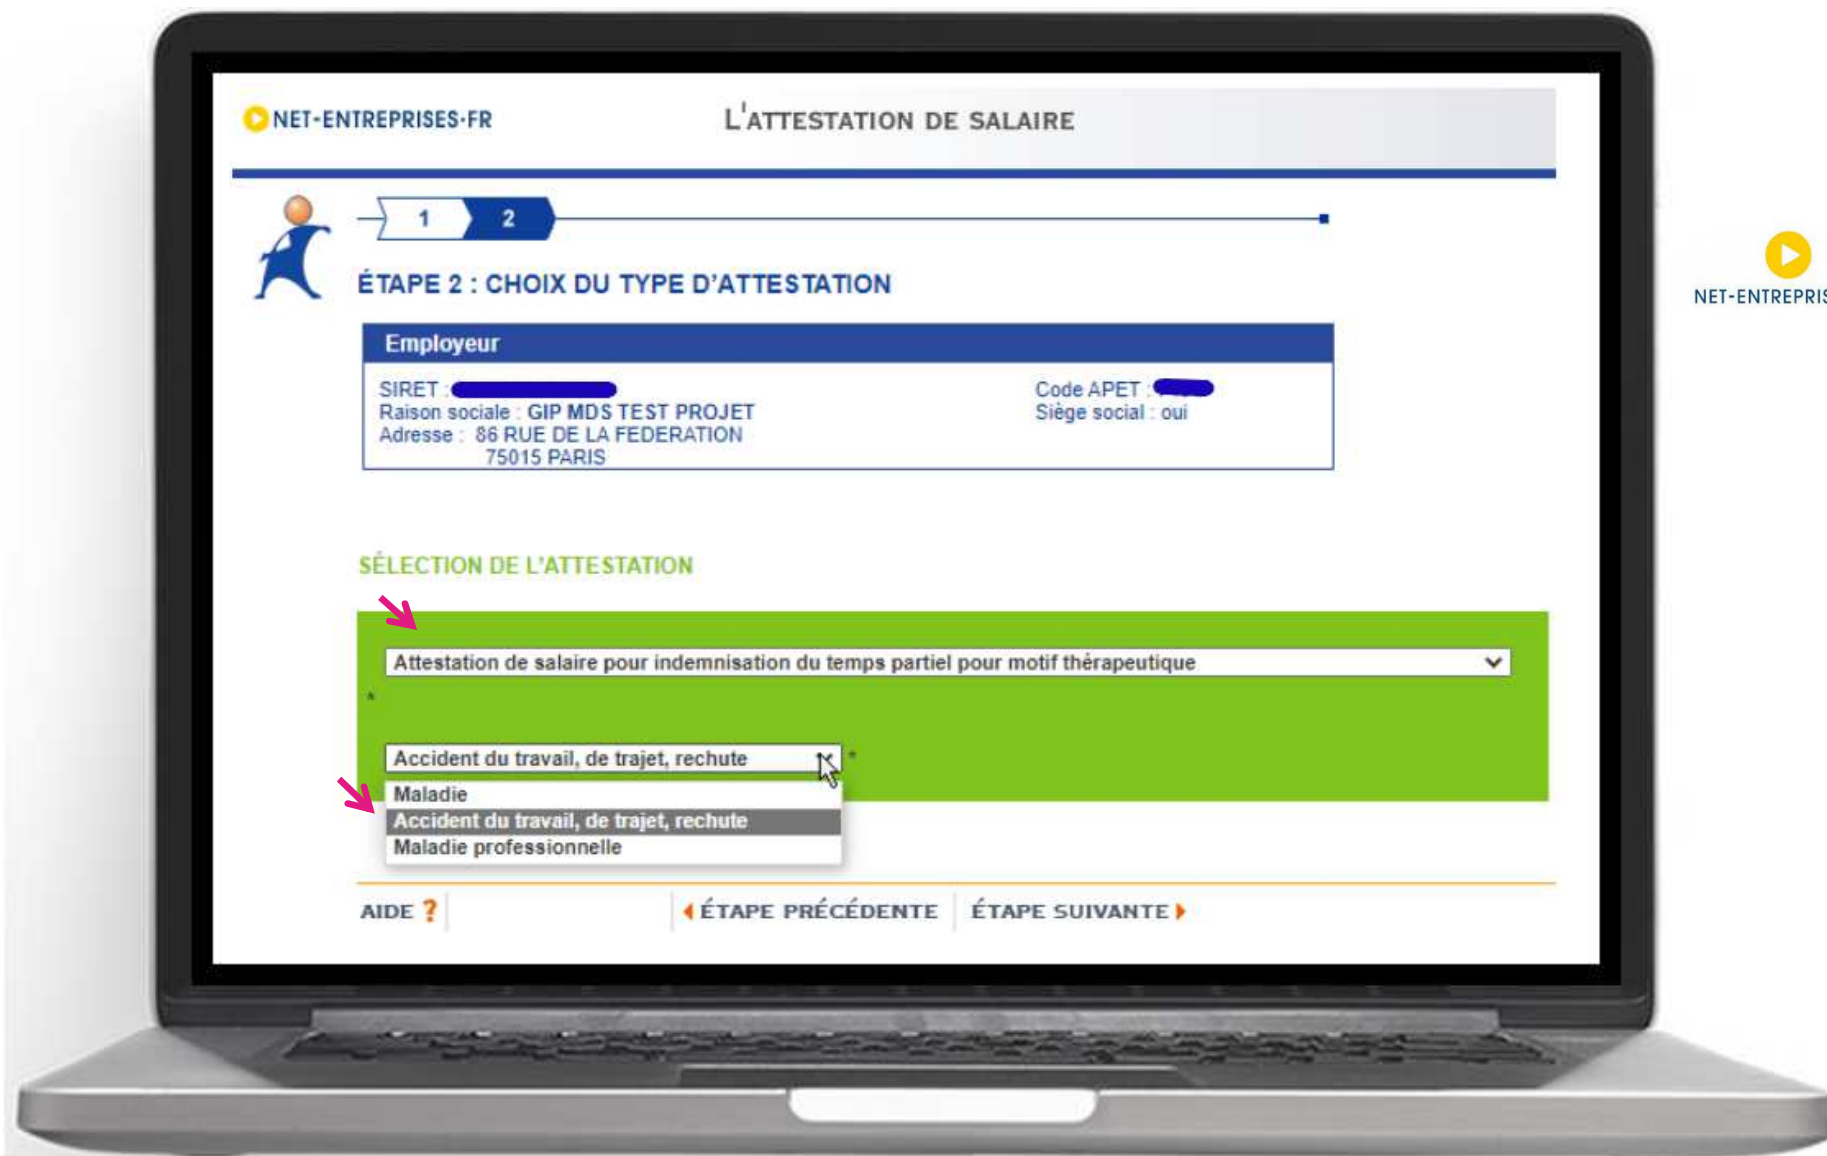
NET-ENTREPRISES·FR

L'ATTESTATION DE SALAIRE

1 2

ÉTAPE 2 : CHOIX DU TYPE D'ATTESTATION

Employeur

SIRET : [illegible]
Raison sociale : GIP MDS TEST PROJET
Adresse : 86 RUE DE LA FEDERATION
75015 PARIS

Code APET : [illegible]
Siège social : oui

SÉLECTION DE L'ATTESTATION

Attestation de salaire pour indemnisation du temps partiel pour motif thérapeutique

*

Accident du travail, de trajet, rechute *

Maladie
Accident du travail, de trajet, rechute
Maladie professionnelle

AIDE ?

ÉTAPE PRÉCÉDENTE

ÉTAPE SUIVANTE

NET-ENTREPRIS